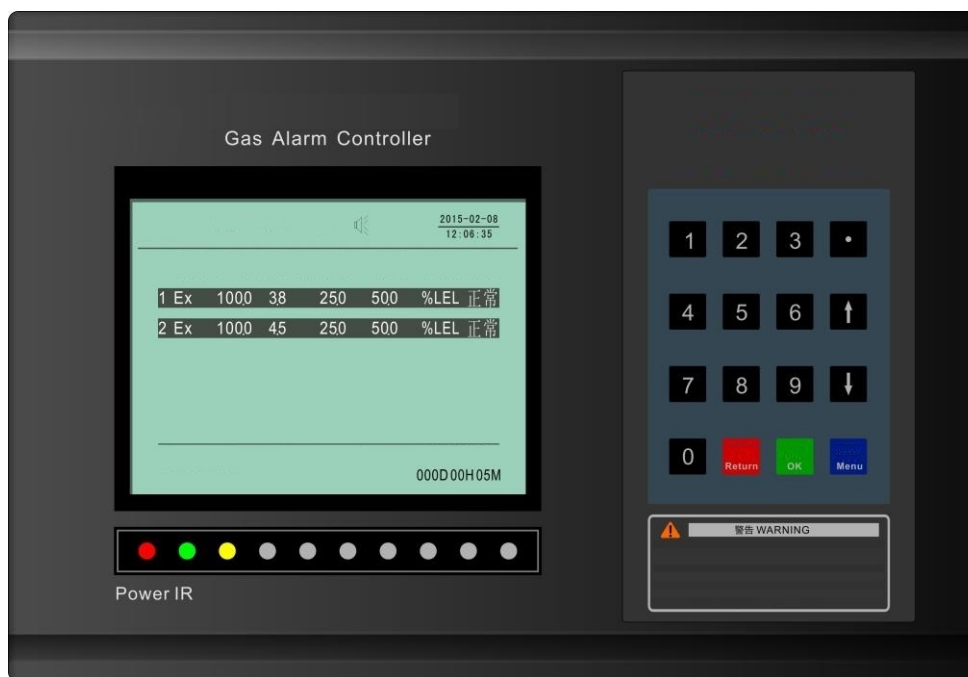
Gas Alarm Controller

2015-02-08
12:06:35

| 1 Ex | 1000 | 38 | 250 | 500 | %LEL | 正常 |
|---|---|---|---|---|---|---|
| 2 Ex | 1000 | 45 | 250 | 500 | %LEL | 正常 |

000D00H05M

Power IR

1 2 3 •
4 5 6 ↑
7 8 9 ↓
0 Return OK Menu

警告 WARNING